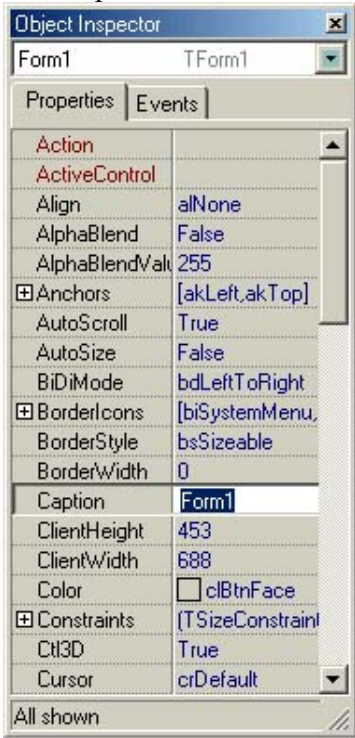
Object Inspector

Form1 TForm1

Properties | Events

| Property | Value |
|---|---|
| Action | |
| ActiveControl | |
| Align | alNone |
| AlphaBlend | False |
| AlphaBlendValu | 255 |
| ⊞Anchors | [akLeft,akTop] |
| AutoScroll | True |
| AutoSize | False |
| BiDiMode | bdLeftToRight |
| ⊞BorderIcons | [biSystemMenu, |
| BorderStyle | bsSizeable |
| BorderWidth | 0 |
| Caption | Form1 |
| ClientHeight | 453 |
| ClientWidth | 688 |
| Color | clBtnFace |
| ⊞Constraints | (TSizeConstraint |
| Ctl3D | True |
| Cursor | crDefault |

All shown